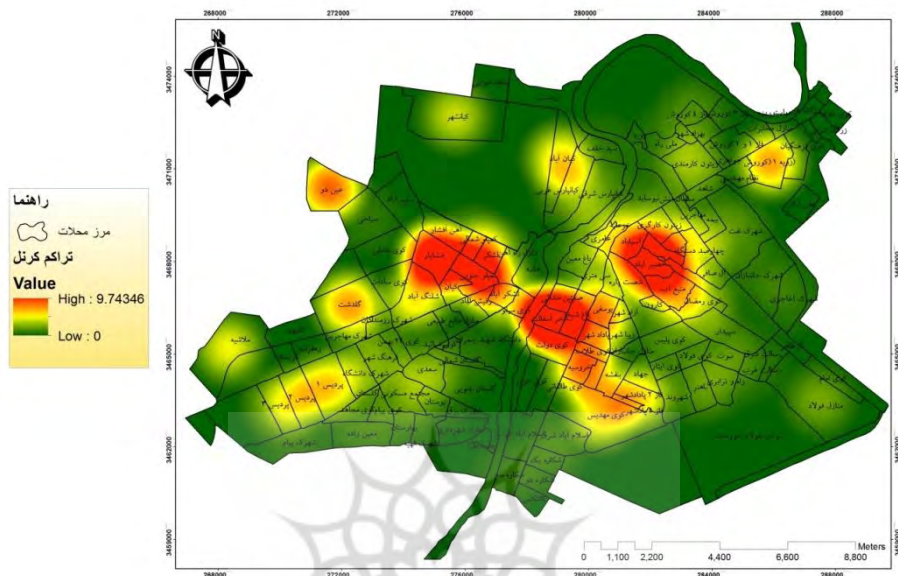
268000
272000
276000
280000
284000
288000

3474000
3471000
3468000
3465000
3462000
3459000

راهنما
مرز محلات
تراکم کرنل
Value
High : 9.74346
Low : 0

کیانشهر
عین دو
گلدشت
پردیس ۱
پردیس ۲
ملاشیه
کیان آباد
کوی دولت
کوی مهدیس

0 1,100 2,200 4,400 6,600 8,800
Meters

268000
272000
276000
280000
284000
288000